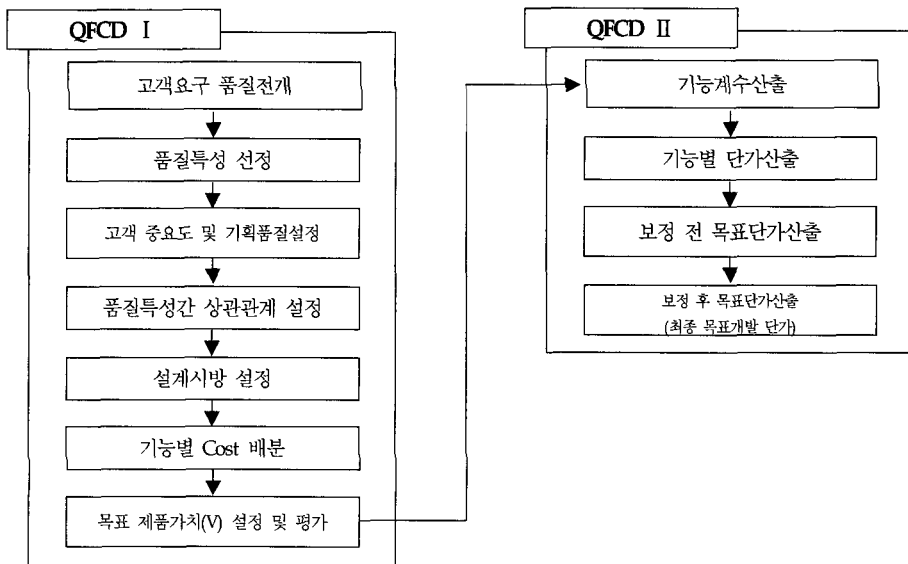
QFCD Ⅰ

고객요구 품질전개

품질특성 선정

고객 중요도 및 기획품질설정

품질특성간 상관관계 설정

설계시방 설정

기능별 Cost 배분

목표 제품가치(V) 설정 및 평가

QFCD Ⅱ

기능계수산출

기능별 단가산출

보정 전 목표단가산출

보정 후 목표단가산출 (최종 목표개발 단가)